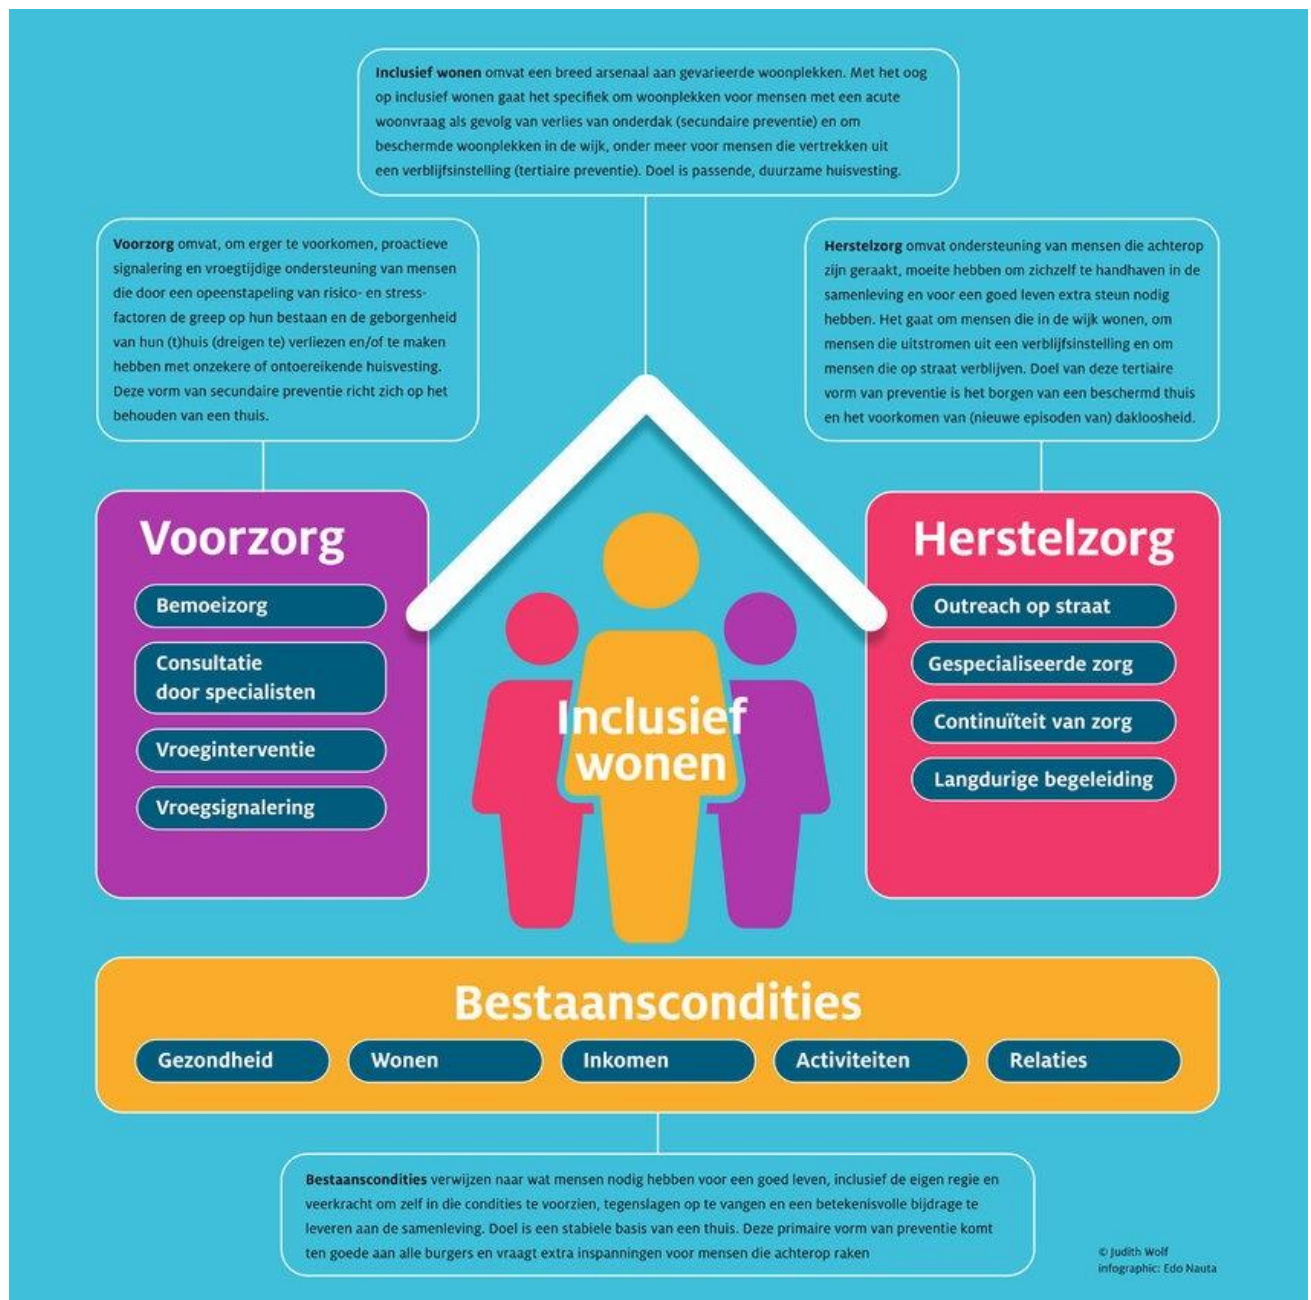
**Inclusief wonen** omvat een breed arsenaal aan gevarieerde woonplekken. Met het oog op inclusief wonen gaat het specifiek om woonplekken voor mensen met een acute woonvraag als gevolg van verlies van onderdak (secundaire preventie) en om beschermde woonplekken in de wijk, onder meer voor mensen die vertrekken uit een verblijfsinstelling (tertiaire preventie). Doel is passende, duurzame huisvesting.

**Voorzorg** omvat, om erger te voorkomen, proactieve signalering en vroegtijdige ondersteuning van mensen die door een opeenstapeling van risico- en stressfactoren de greep op hun bestaan en de geborgenheid van hun (t)huis (dreigen te) verliezen en/of te maken hebben met onzekere of ontoereikende huisvesting. Deze vorm van secundaire preventie richt zich op het behouden van een thuis.

**Herstelzorg** omvat ondersteuning van mensen die achterop zijn geraakt, moeite hebben om zichzelf te handhaven in de samenleving en voor een goed leven extra steun nodig hebben. Het gaat om mensen die in de wijk wonen, om mensen die uitstromen uit een verblijfsinstelling en om mensen die op straat verblijven. Doel van deze tertiaire vorm van preventie is het borgen van een beschermd thuis en het voorkomen van (nieuwe episoden van) dakloosheid.

Voorzorg

Bemoeizorg

Consultatie door specialisten

Vroeginterventie

Vroegsignalering

Inclusief wonen

Herstelzorg

Outreach op straat

Gespecialiseerde zorg

Continuïteit van zorg

Langdurige begeleiding

Bestaanscondities

Gezondheid

Wonen

Inkomen

Activiteiten

Relaties

**Bestaanscondities** verwijzen naar wat mensen nodig hebben voor een goed leven, inclusief de eigen regie en veerkracht om zelf in die condities te voorzien, tegenslagen op te vangen en een betekenisvolle bijdrage te leveren aan de samenleving. Doel is een stabiele basis van een thuis. Deze primaire vorm van preventie komt ten goede aan alle burgers en vraagt extra inspanningen voor mensen die achterop raken

© Judith Wolf
infographic: Edo Nauta